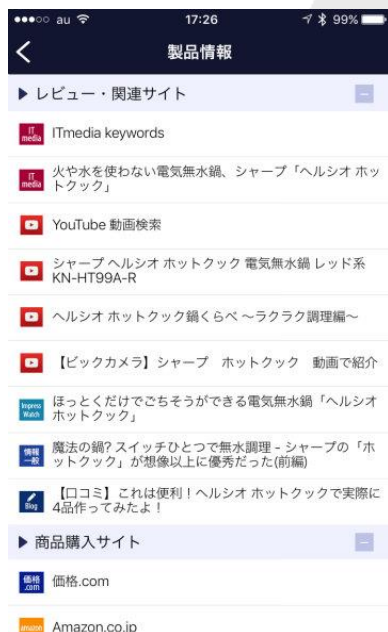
●●●○○ au 17:26 99%

製品情報

▶ レビュー・関連サイト

IT media ITmedia keywords

IT media 火や水を使わない電気無水鍋、シャープ「ヘルシオ ホットクック」

YouTube 動画検索

シャープ ヘルシオ ホットクック 電気無水鍋 レッド系 KN-HT99A-R

ヘルシオ ホットクック鍋くらべ 〜ラクラク調理編〜

【ビックカメラ】シャープ　ホットクック　動画で紹介

Impress Watch ほっとくだけでごちそうができる電気無水鍋「ヘルシオ ホットクック」

情報一般 魔法の鍋? スイッチひとつで無水調理 - シャープの「ホットクック」が想像以上に優秀だった(前編)

Blog 【口コミ】これは便利！ヘルシオ ホットクックで実際に4品作ってみたよ！

▶ 商品購入サイト

価格.com 価格.com

amazon Amazon.co.jp